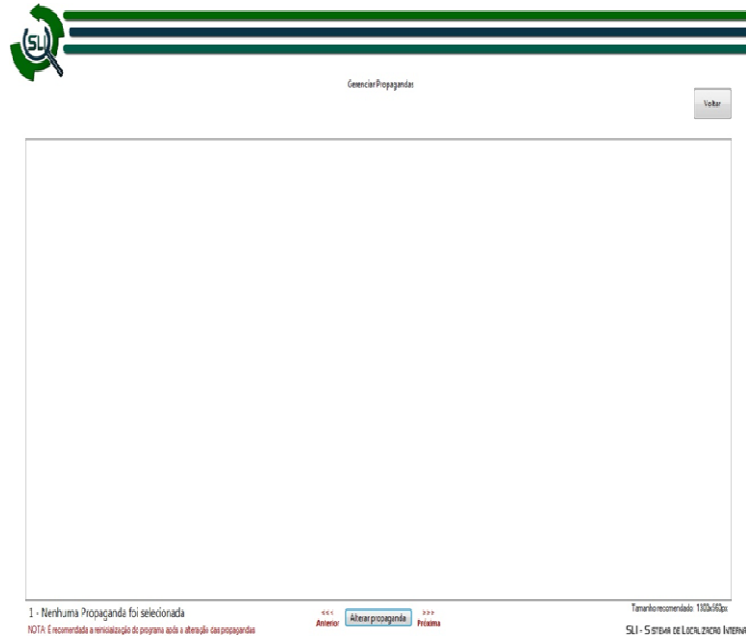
SLI

Gerenciar Propagandas

Voltar

1 - Nenhuma Propaganda foi selecionada

NOTA: É recomendado a reinicialização do programa após a alteração das propagandas

<<<
Anterior

Alterar propaganda

>>>
Próxima

Tamanho recomendado: 1000x560px

SLI - SISTEMA DE LOCALIZAÇÃO INTERN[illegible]